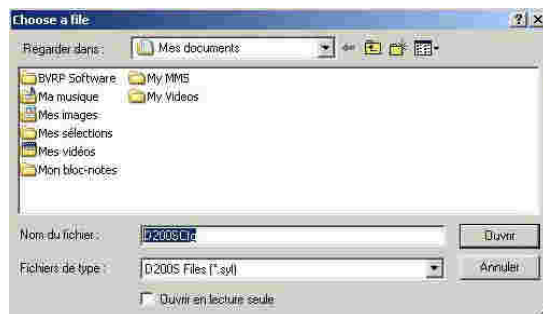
Choose a file

?
X

Regarder dans : Mes documents

BVRP Software
Ma musique
Mes images
Mes sélections
Mes vidéos
Mon bloc-notes
My MMS
My Videos

Nom du fichier : D200SClc

Ouvrir

Fichiers de type : D200S Files (*.syl)

Annuler

Ouvrir en lecture seule